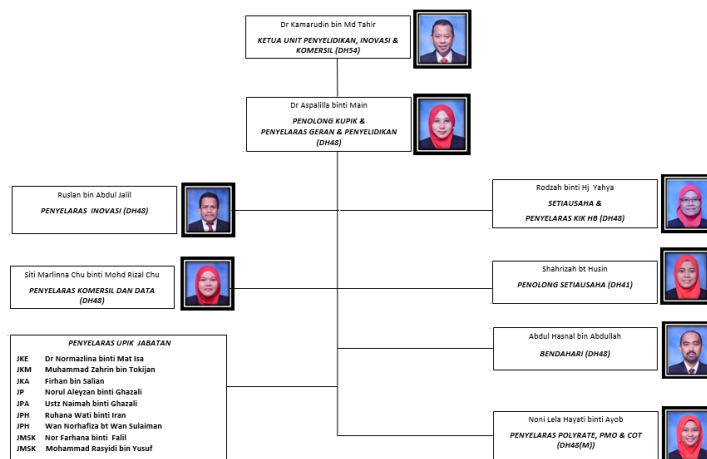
Dr Kamarudin bin Md Tahir

KETUA UNIT PENYELIDIKAN, INOVASI & KOMERSIL (DH54)

Dr Aspalilla binti Main

PENOLONG KUPIK & PENYELARAS GERAN & PENYELIDIKAN (DH48)

Ruslan bin Abdul Jalil

PENYELARAS INOVASI (DH48)

Rodzah binti Hj Yahya

SETIAUSAHA & PENYELARAS KIK HB (DH48)

Siti Marlinna Chu binti Mohd Rizal Chu

PENYELARAS KOMERSIL DAN DATA (DH48)

Shahrizah bt Husin

PENOLONG SETIAUSAHA (DH41)

PENYELARAS UPIK JABATAN

| | |
|---|---|
| JKE | Dr Normazlina binti Mat Isa |
| JKM | Muhammad Zahrin bin Tokijan |
| JKA | Firhan bin Salian |
| JP | Norul Aleyzan binti Ghazali |
| JPA | Ustz Naimah binti Ghazali |
| JPH | Ruhana Wati binti Iran |
| JPH | Wan Norhafiza bt Wan Sulaiman |
| JMSK | Nor Farhana binti Falil |
| JMSK | Mohammad Rasyidi bin Yusuf |

Abdul Hasnal bin Abdullah

BENDAHARI (DH48)

Noni Lela Hayati binti Ayob

PENYELARAS POLYRATE, PMO & COT (DH48(M))